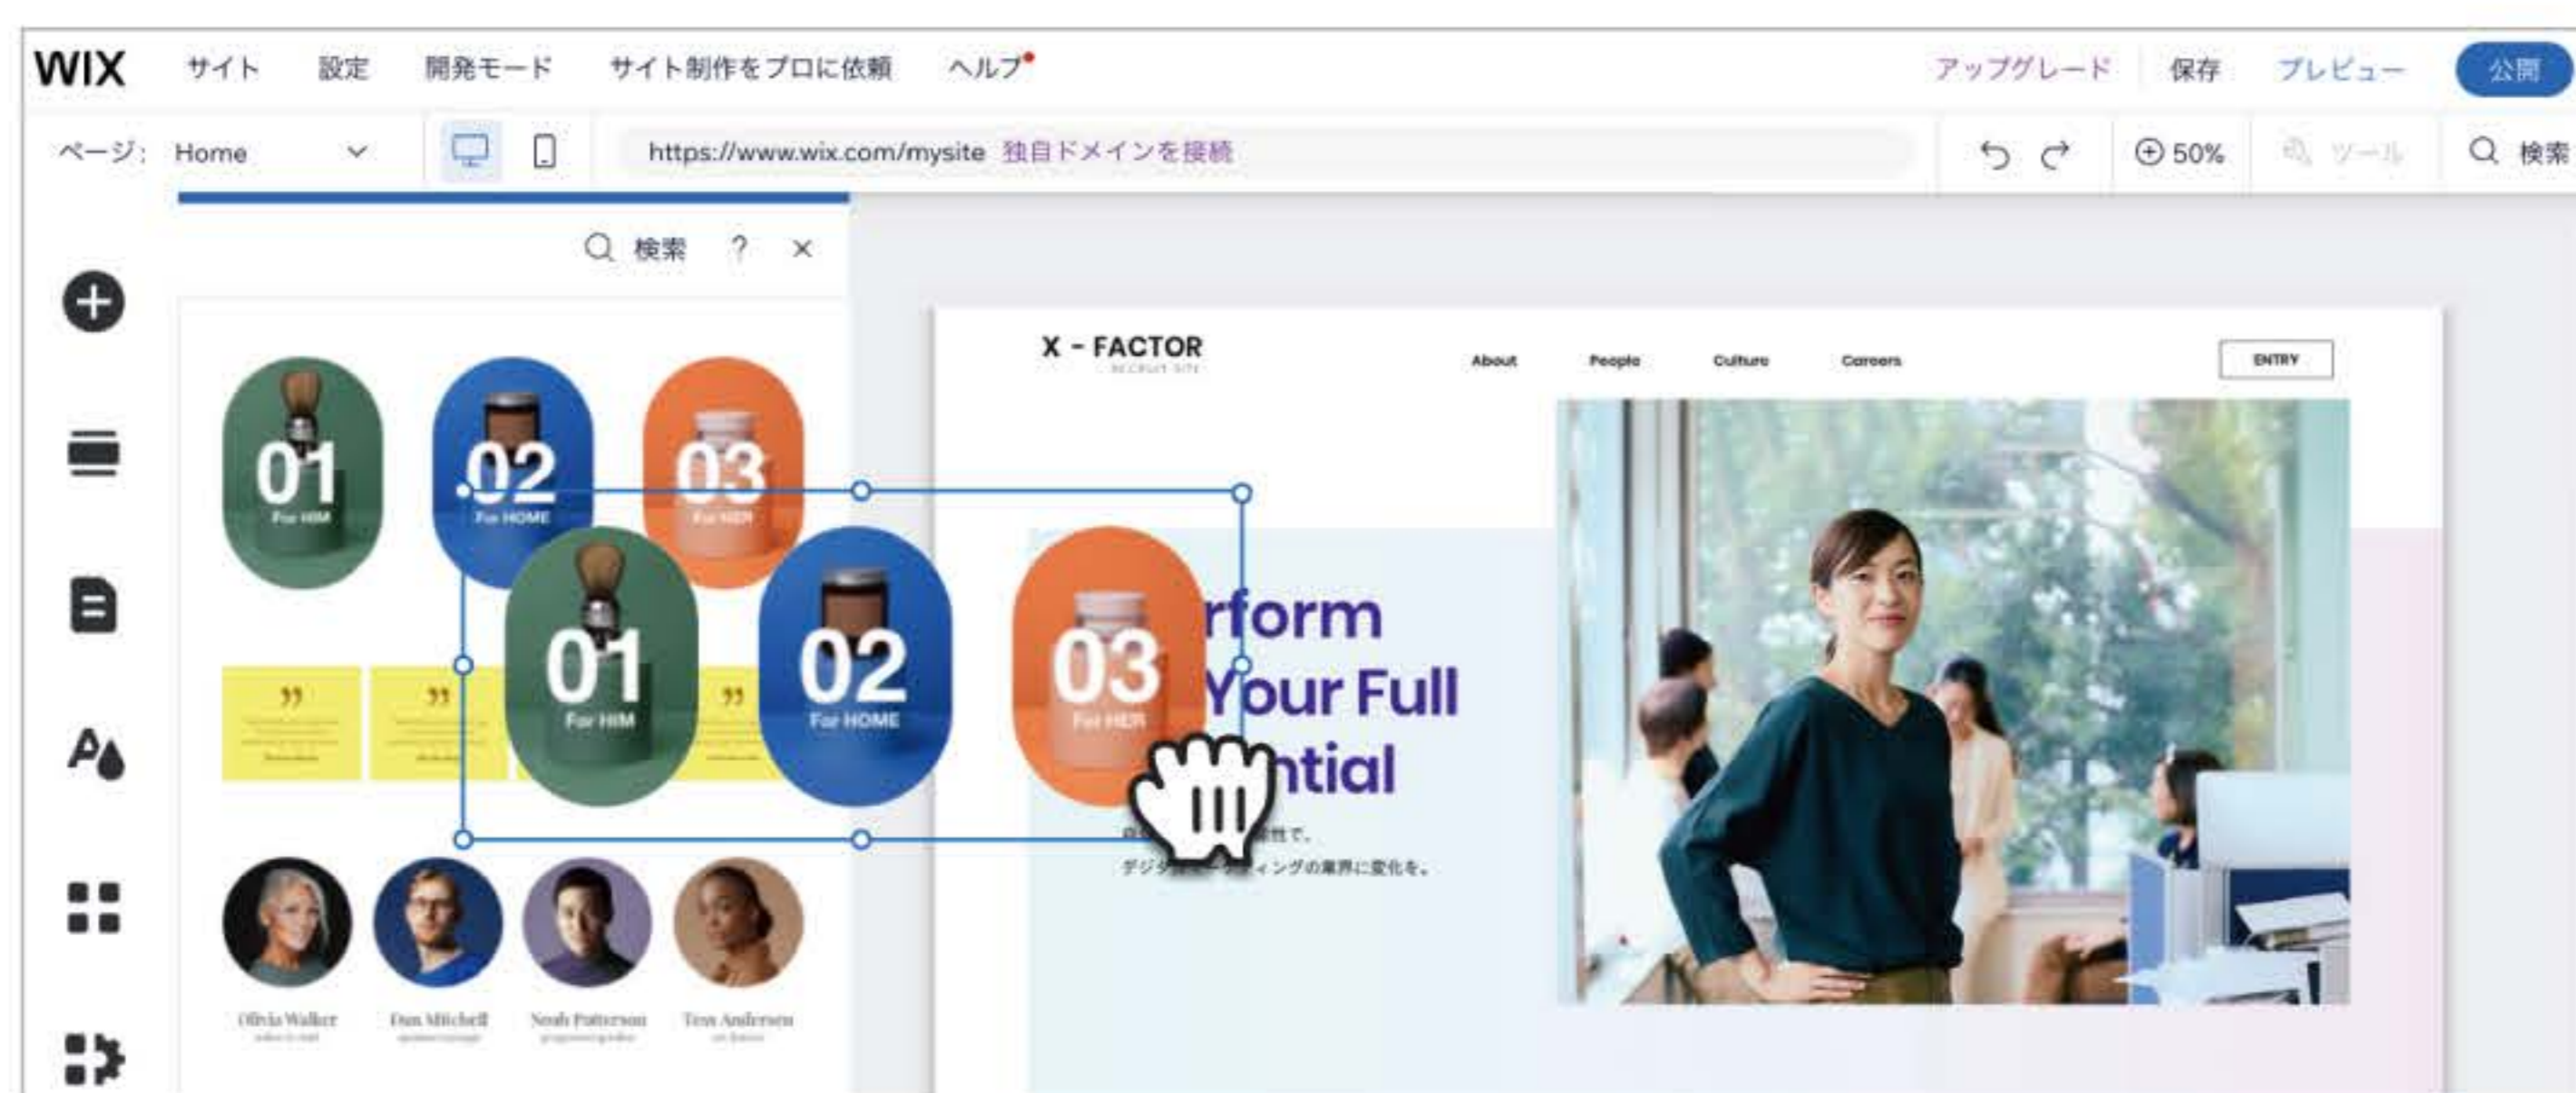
WIX サイト 設定 開発モード サイト制作をプロに依頼 ヘルプ アップグレード 保存 プレビュー 公開

ページ: Home https://www.wix.com/mysite 独自ドメインを接続 50% ツール 検索

検索 ? ×

01 For HIM
02 For HOME
03 For HER

01 For HIM
02 For HOME
03 For HER

Olivia Walker
Dan Mitchell
Noah Patterson
Tess Anderson

X - FACTOR
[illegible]

About People Culture Careers ENTRY

rform
Your Full
ntial

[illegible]性で、
デジタ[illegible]ィングの業界に変化を。